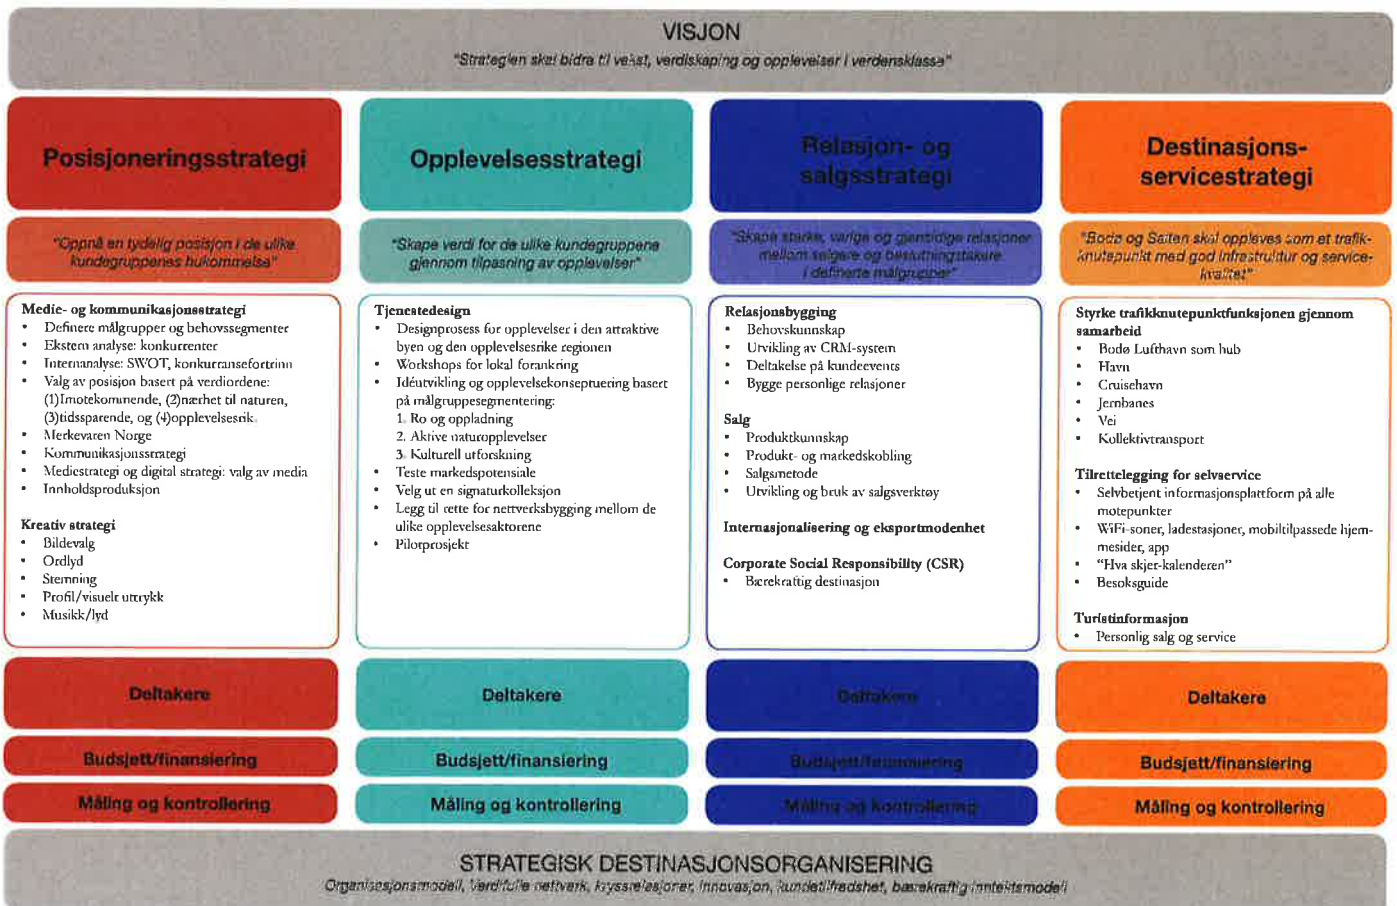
VISJON

"Strategien skal bidra til vekst, verdiskaping og opplevelser i verdensklasse"

Posisjoneringsstrategi

"Oppnå en tydelig posisjon i de ulike kundegruppenes hukommelse"

Medie- og kommunikasjonsstrategi
- Definere målgrupper og behovssegmenter
- Ekstern analyse: konkurrenter
- Internanalyse: SWOT, konkurransefortrinn
- Valg av posisjon basert på verdiordene: (1)Imotekommende, (2)nærhet til naturen, (3)tidssparende, og (4)opplevelsesrik.
- Merkevaren Norge
- Kommunikasjonsstrategi
- Mediestrategi og digital strategi: valg av media
- Innholdsproduksjon

Kreativ strategi
- Bildevalg
- Ordlyd
- Stemning
- Profil/visuelt uttrykk
- Musikk/lyd

Deltakere

Budsjett/finansiering

Måling og kontrollering

Opplevelsesstrategi

"Skape verdi for de ulike kundegruppene gjennom tilpasning av opplevelser"

Tjenestedesign
- Designprosess for opplevelser i den attraktive byen og den opplevelsesrike regionen
- Workshops for lokal forankring
- Idéutvikling og opplevelseskonseptuering basert på målgruppesegmentering:
1. Ro og oppladning
2. Aktive naturopplevelser
3. Kulturell utforskning
- Teste markedspotensiale
- Velg ut en signaturkolleksjon
- Legg til rette for nettverksbygging mellom de ulike opplevelsesaktørene
- Pilotprosjekt

Deltakere

Budsjett/finansiering

Måling og kontrollering

Relasjon- og salgsstrategi

"Skape sterke, varige og gjensidige relasjoner mellom selgere og beslutningstakere i definerte målgrupper"

Relasjonsbygging
- Behovskunnskap
- Utvikling av CRM-system
- Deltakelse på kundeevents
- Bygge personlige relasjoner

Salg
- Produktkunnskap
- Produkt- og markedskobling
- Salgsmetode
- Utvikling og bruk av salgsverktøy

Internasjonalisering og eksportmodenhet

Corporate Social Responsibility (CSR)
- Bærekraftig destinasjon

Deltakere

Budsjett/finansiering

Måling og kontrollering

Destinasjons-servicestrategi

"Bodø og Salten skal oppleves som et trafikknutepunkt med god infrastruktur og servicekvalitet"

Styrke trafikknutepunktfunksjonen gjennom samarbeid
- Bodø Lufthavn som hub
- Havn
- Cruisehavn
- Jernbanes
- Vei
- Kollektivtransport

Tilrettelegging for selvservice
- Selvbetjent informasjonsplattform på alle møtepunkter
- WiFi-soner, ladestasjoner, mobiltilpassede hjemmesider, app
- "Hva skjer-kalenderen"
- Besøksguide

Turistinformasjon
- Personlig salg og service

Deltakere

Budsjett/finansiering

Måling og kontrollering

STRATEGISK DESTINASJONSORGANISERING

Organisasjonsmodell, verdifulle nettverk, kryssrelasjoner, innovasjon, kundetilfredshet, bærekraftig inntektsmodell